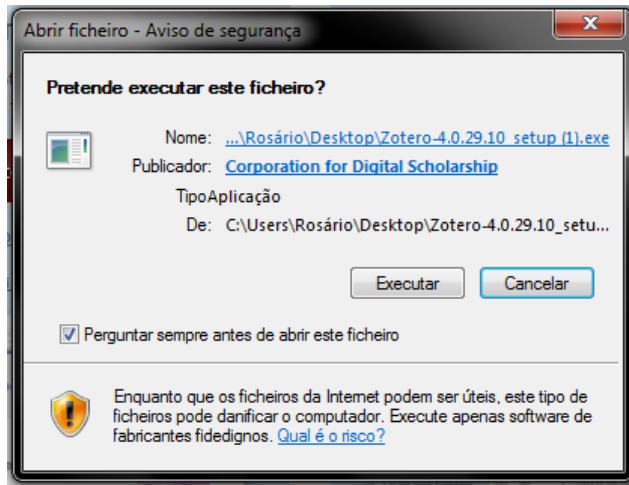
Abrir ficheiro - Aviso de segurança

Pretende executar este ficheiro?

Nome: ...\Rosário\Desktop\Zotero-4.0.29.10 setup (1).exe

Publicador: Corporation for Digital Scholarship

TipoAplicação

De: C:\Users\Rosário\Desktop\Zotero-4.0.29.10_setu...

Executar Cancelar

Perguntar sempre antes de abrir este ficheiro

Enquanto que os ficheiros da Internet podem ser úteis, este tipo de ficheiros pode danificar o computador. Execute apenas software de fabricantes fidedignos. Qual é o risco?